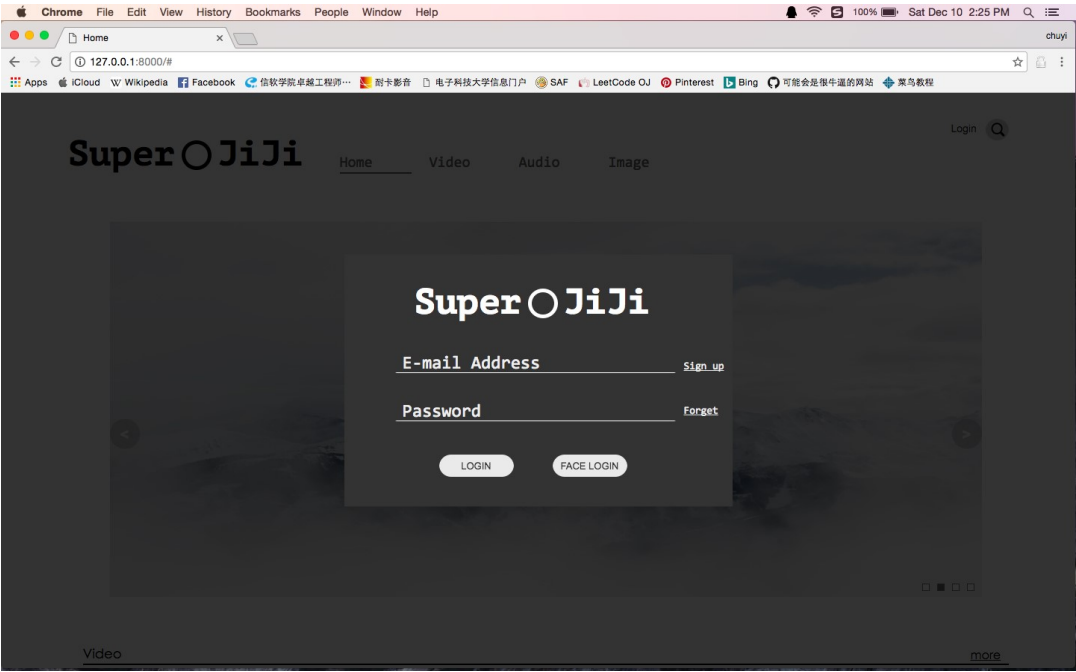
Chrome File Edit View History Bookmarks People Window Help

100% Sat Dec 10 2:25 PM

Home

chuyi

127.0.0.1:8000/#

Apps iCloud Wikipedia Facebook 信软学院卓越工程师··· 附卡影音 电子科技大学信息门户 SAF LeetCode OJ Pinterest Bing 可能会是很牛逼的网站 菜鸟教程

Login

Super ○ JiJi

Home Video Audio Image

Super ○ JiJi

E-mail Address

Sign up

Password

Forget

LOGIN

FACE LOGIN

Video

more